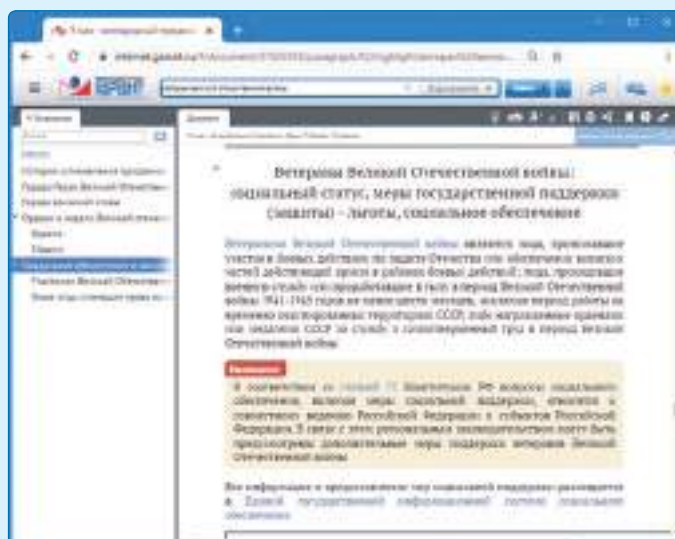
Ветераны Великой Отечественной войны: социальный статус, меры государственной поддержки (защиты) – льготы, социальное обеспечение

Ветераны Великой Отечественной войны являются лица, принимавшие участие в боевых действиях по защите Отечества или обеспечению воинских частей действующей армии в районах боевых действий; лица, проходившие военную службу или проработавшие в тылу в период Великой Отечественной войны 1941-1945 годов не менее шести месяцев, исключая период работы на временно оккупированных территориях СССР, либо награжденные орденами или медалями СССР за службу и самоотверженный труд в период Великой Отечественной войны.

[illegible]

В соответствии со статьей 72 Конституции РФ вопросы социального обеспечения, включая меры социальной поддержки, относятся к совместному ведению Российской Федерации и субъектов Российской Федерации. В связи с этим региональным законодательством могут быть предусмотрены дополнительные меры поддержки ветеранов Великой Отечественной войны.

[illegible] Единой государственной информационной системы социального обеспечения.